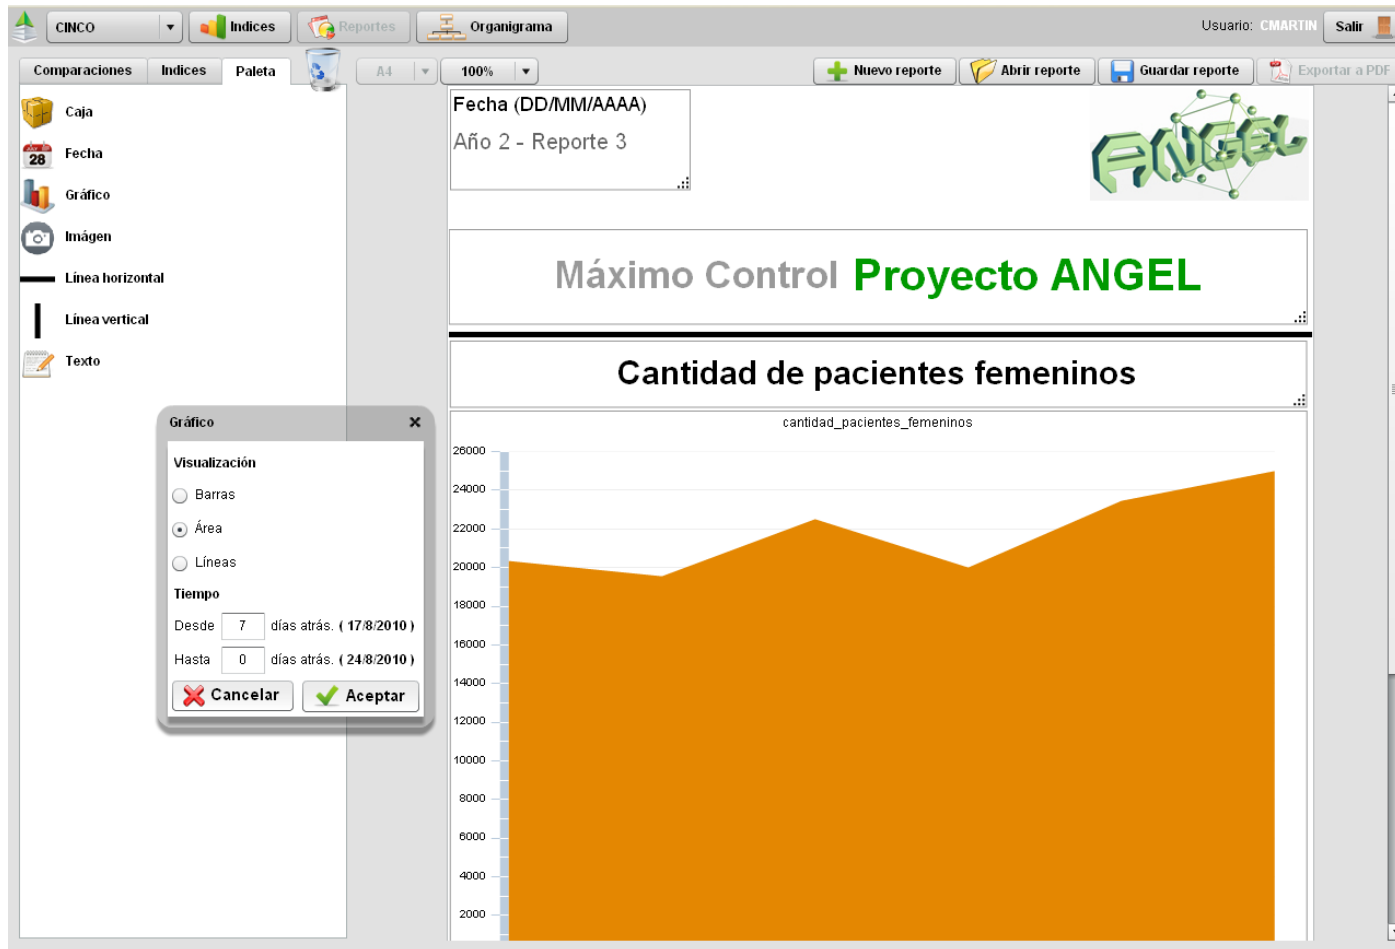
CINCO
Indices
Reportes
Organigrama
Usuario: CMARTIN
Salir

Comparaciones
Indices
Paleta
A4
100%
Nuevo reporte
Abrir reporte
Guardar reporte
Exportar a PDF

Caja
28
Fecha
Gráfico
Imágen
Línea horizontal
Línea vertical
Texto

Gráfico
Visualización
Barras
Área
Líneas
Tiempo
Desde 7 días atrás. ( 17/8/2010 )
Hasta 0 días atrás. ( 24/8/2010 )
Cancelar
Aceptar

Fecha (DD/MM/AAAA)
Año 2 - Reporte 3

ANGEL

Máximo Control Proyecto ANGEL

Cantidad de pacientes femeninos

cantidad_pacientes_femeninos
26000
24000
22000
20000
18000
16000
14000
12000
10000
8000
6000
4000
2000